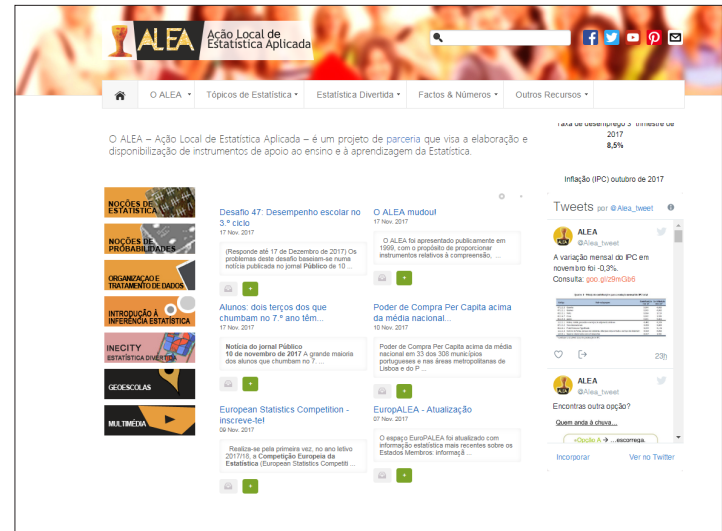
ALEA Ação Local de Estatística Aplicada

O ALEA ▾ Tópicos de Estatística ▾ Estatística Divertida ▾ Factos & Números ▾ Outros Recursos ▾

O ALEA – Ação Local de Estatística Aplicada – é um projeto de parceria que visa a elaboração e disponibilização de instrumentos de apoio ao ensino e à aprendizagem da Estatística.

Taxa de desemprego 3.º trimestre de 2017
8,5%

Inflação (IPC) outubro de 2017

NOÇÕES DE ESTATÍSTICA
NOÇÕES DE PROBABILIDADES
ORGANIZAÇÃO E TRATAMENTO DE DADOS
INTRODUÇÃO À INFERÊNCIA ESTATÍSTICA
INECITY ESTATÍSTICA DIVERTIDA
GEOESCOLAS
MULTIMÉDIA

Desafio 47: Desempenho escolar no 3.º ciclo
17 Nov. 2017
(Responde até 17 de Dezembro de 2017) Os problemas deste desafio baseiam-se numa notícia publicada no jornal Público de 10 ...

O ALEA mudou!
17 Nov. 2017
O ALEA foi apresentado publicamente em 1999, com o propósito de proporcionar instrumentos relativos à compreensão, ...

Alunos: dois terços dos que chumbam no 7.º ano têm...
17 Nov. 2017
Notícia do jornal Público 10 de novembro de 2017 A grande maioria dos alunos que chumbam no 7. ...

Poder de Compra Per Capita acima da média nacional...
10 Nov. 2017
Poder de Compra Per Capita acima da média nacional em 33 dos 308 municípios portugueses e nas áreas metropolitanas de Lisboa e do P ...

European Statistics Competition - inscreve-te!
09 Nov. 2017
Realiza-se pela primeira vez, no ano letivo 2017/18, a Competição Europeia da Estatística (European Statistics Competiti ...

EuropALEA - Atualização
07 Nov. 2017
O espaço EuropALEA foi atualizado com informação estatística mais recentes sobre os Estados Membros: informaçã ...

Tweets por @Alea_tweet

ALEA
@Alea_tweet
A variação mensal do IPC em novembro foi -0,3%.
Consulta: goo.gl/z9mGb6
23h

ALEA
@Alea_tweet
Encontras outra opção?
Quem anda à chuva...
+Opção A → ...escorrega.

Incorporar
Ver no Twitter